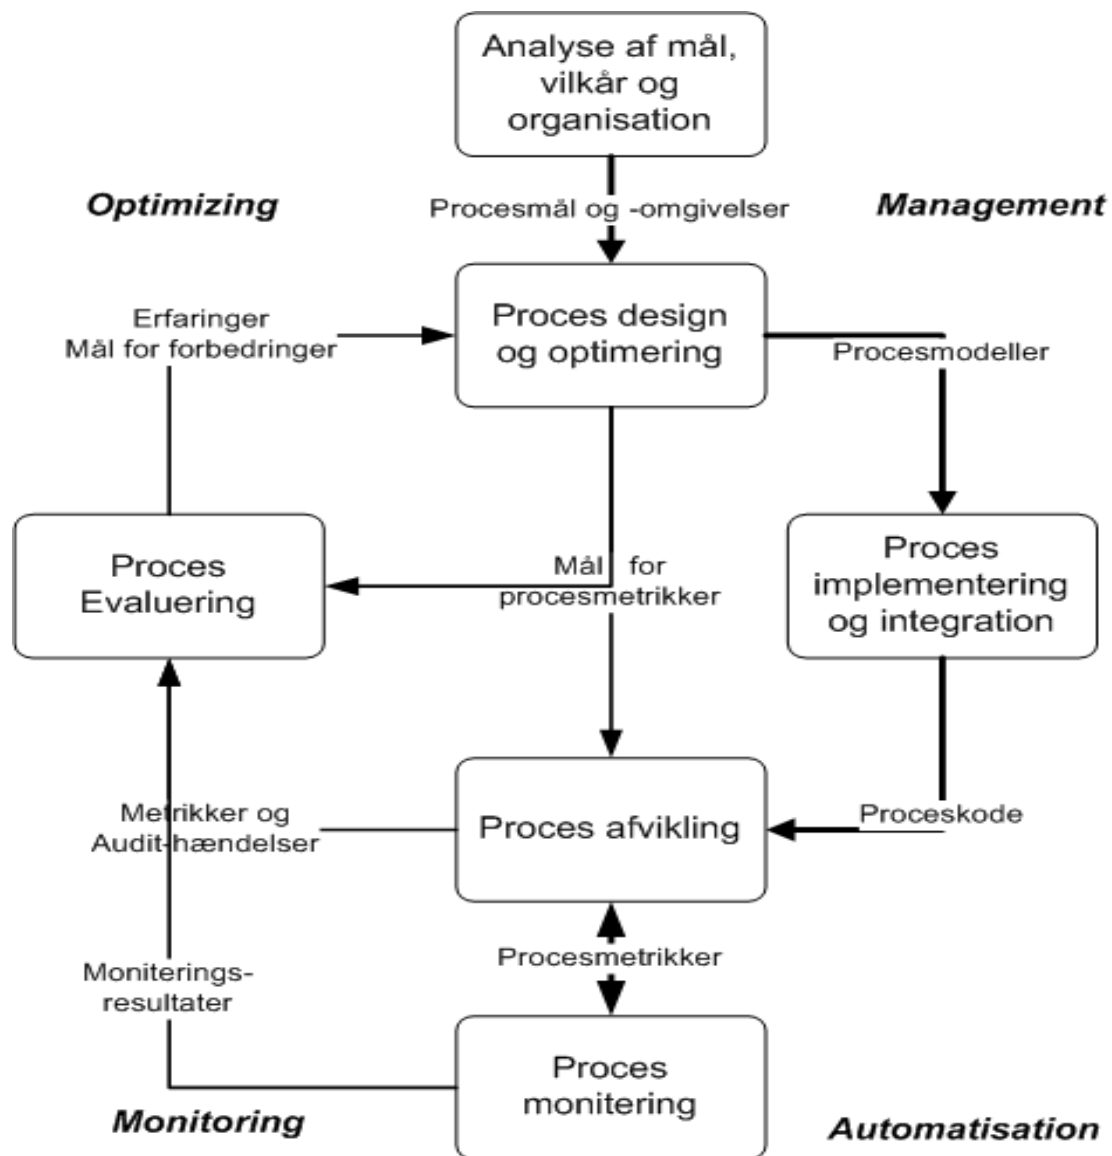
Analyse af mål, vilkår og organisation

Optimizing

Procesmål og -omgivelser

Management

Erfaringer
Mål for forbedringer

Proces design og optimering

Procesmodeller

Proces Evaluering

Mål for procesmetrikker

Proces implementering og integration

Metrikker og Audit-hændelser

Proces afvikling

Proceskode

Procesmetrikker

Moniterings-resultater

Proces monitering

Monitoring

Automatisation